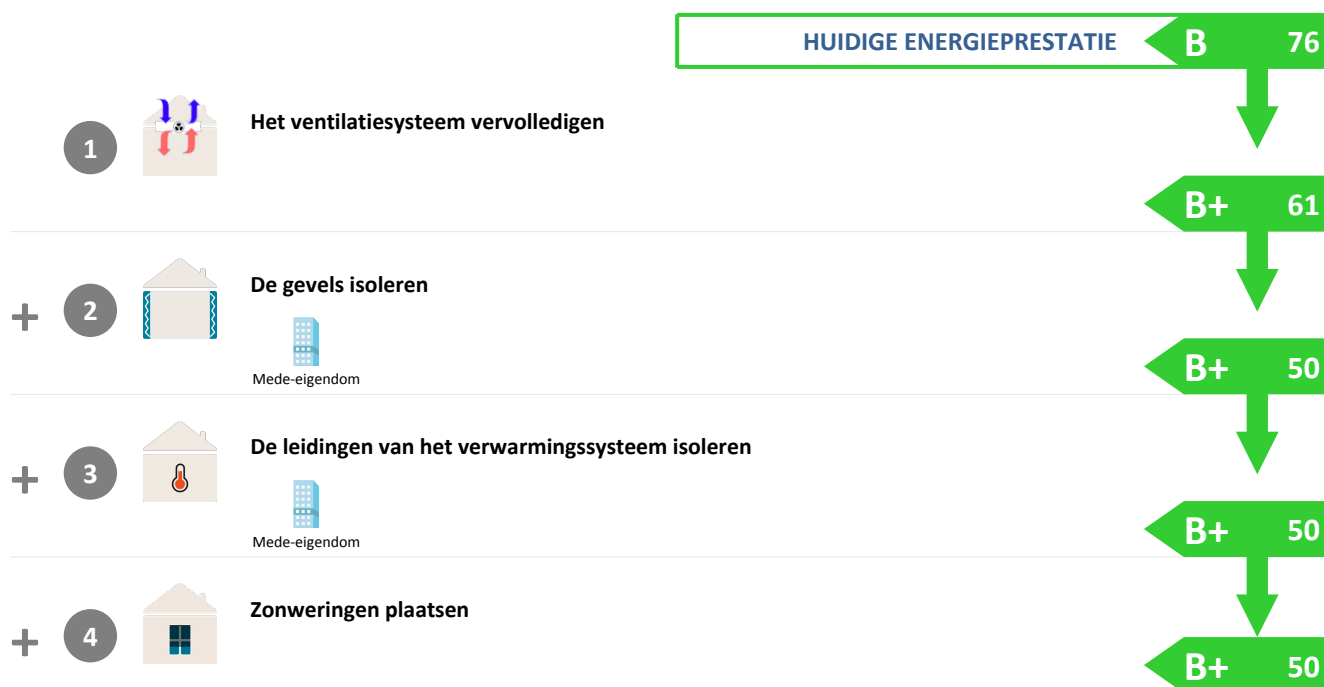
HUIDIGE ENERGIEPRESTATIE B 76

1 Het ventilatiesysteem vervolledigen

B+ 61

+ 2 De gevels isoleren

Mede-eigendom

B+ 50

+ 3 De leidingen van het verwarmingssysteem isoleren

Mede-eigendom

B+ 50

+ 4 Zonweringen plaatsen

B+ 50